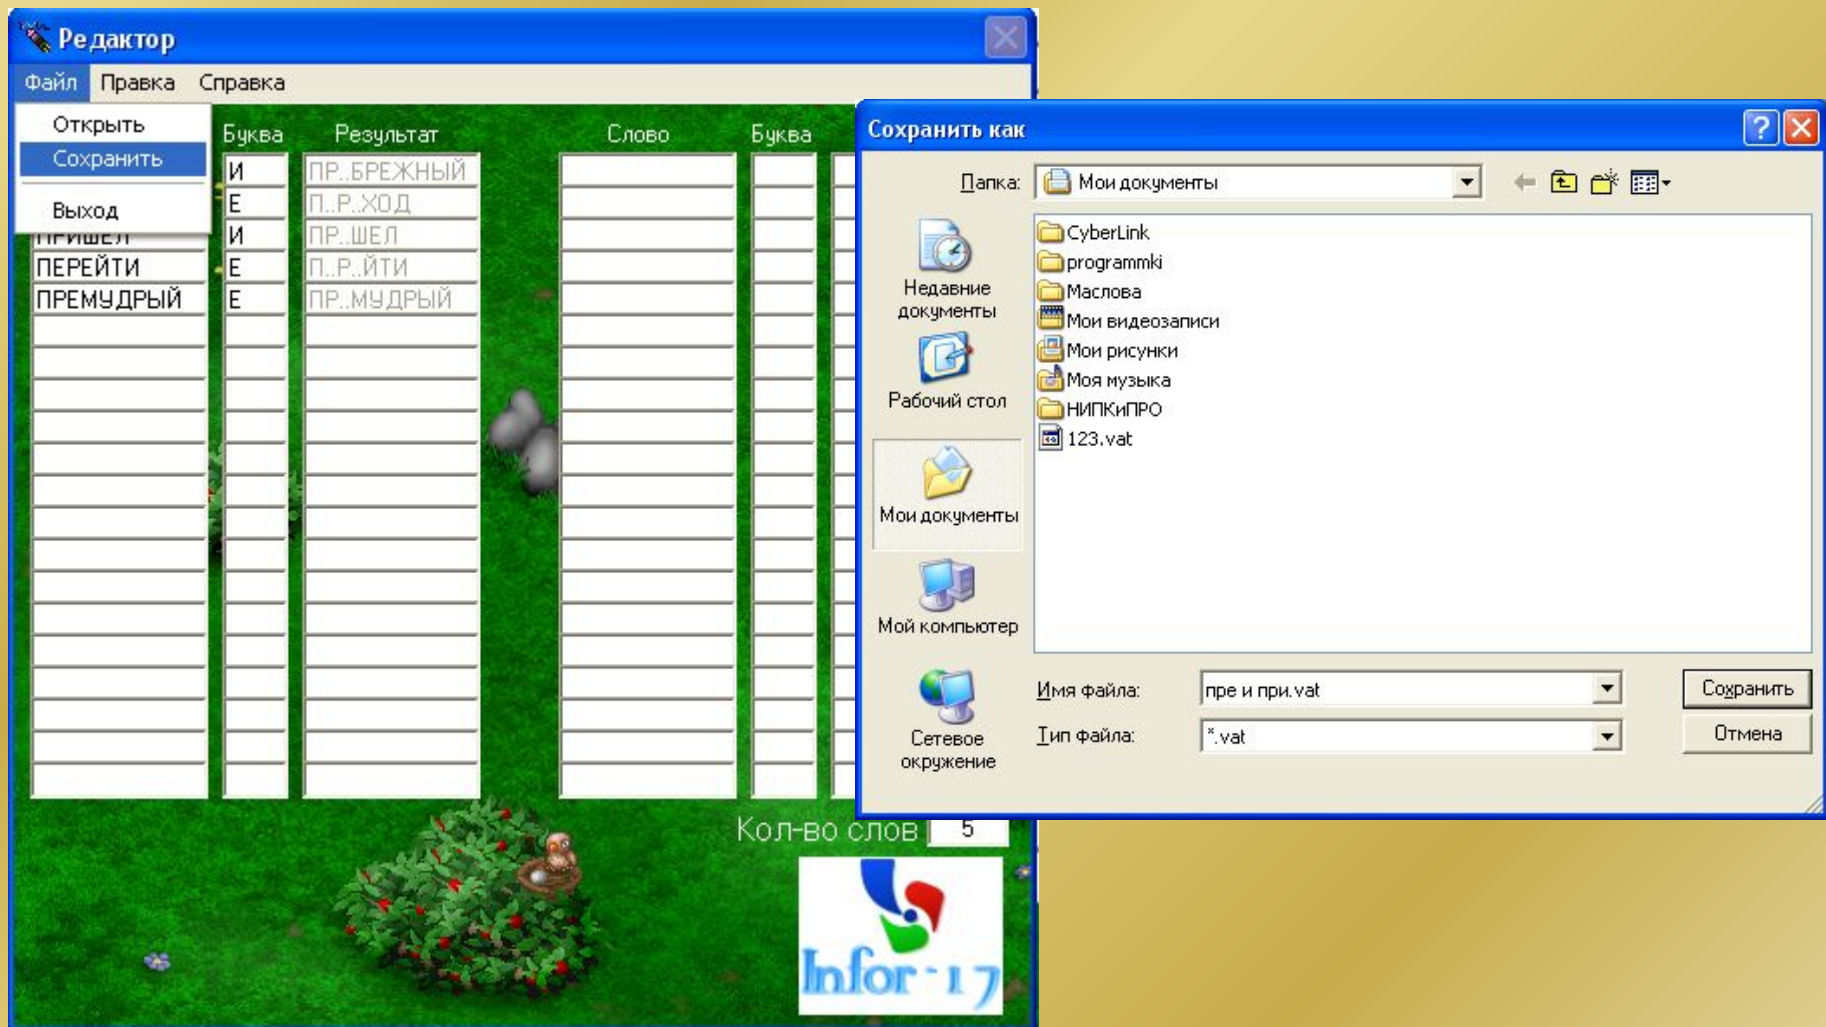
Редактор

Файл Правка Справка

Открыть
Сохранить
Выход

Буква Результат Слово Буква

| | Буква | Результат |
|---|---|---|
| | И | ПР..БРЕЖНЫЙ |
| | Е | П..Р..ХОД |
| ПРИШЕЛ | И | ПР..ШЕЛ |
| ПЕРЕЙТИ | Е | П..Р..ЙТИ |
| ПРЕМУДРЫЙ | Е | ПР..МУДРЫЙ |

Кол-во слов 5

Infor-17

Сохранить как

Папка: Мои документы

Недавние документы
Рабочий стол
Мои документы
Мой компьютер
Сетевое окружение

CyberLink
programmki
Маслова
Мои видеозаписи
Мои рисунки
Моя музыка
НИПКиПРО
123.vat

Имя файла: пре и при.vat
Тип файла: *.vat

Сохранить
Отмена